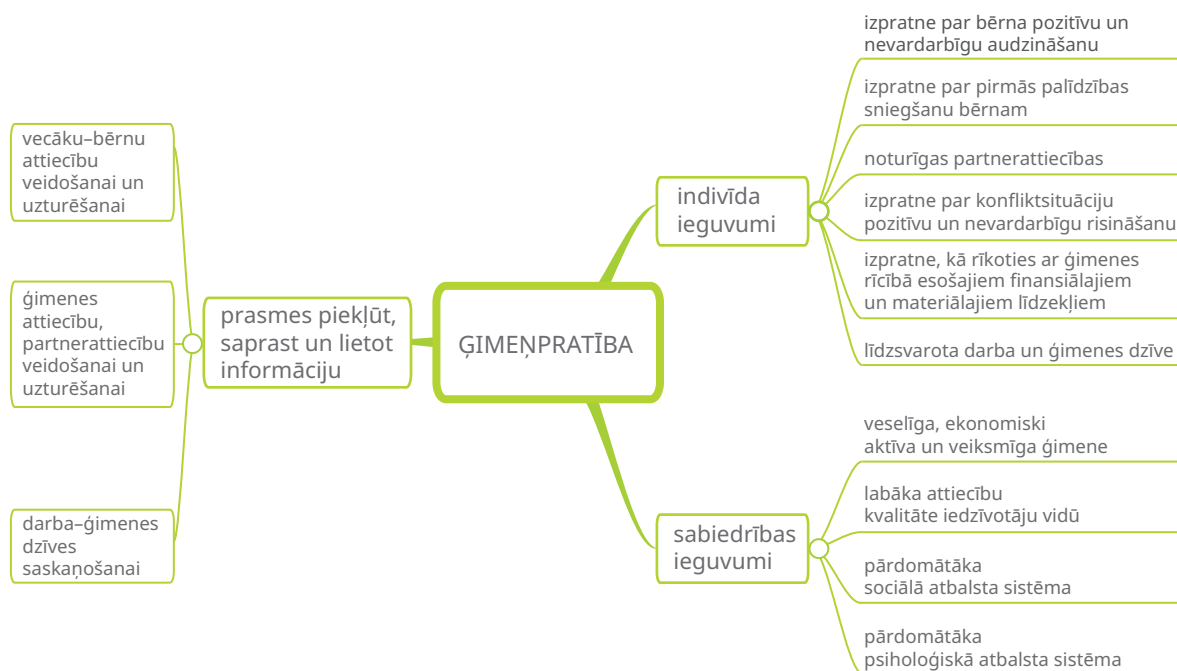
ĢIMEŅPRATĪBA

prasmes piekļūt, saprast un lietot informāciju

vecāku–bērnu attiecību veidošanai un uzturēšanai

ģimenes attiecību, partnerattiecību veidošanai un uzturēšanai

darba–ģimenes dzīves saskaņošanai

indivīda ieguvumi

izpratne par bērna pozitīvu un nevardarbīgu audzināšanu

izpratne par pirmās palīdzības sniegšanu bērnam

noturīgas partnerattiecības

izpratne par konfliktsituāciju pozitīvu un nevardarbīgu risināšanu

izpratne, kā rīkoties ar ģimenes rīcībā esošajiem finansiālajiem un materiālajiem līdzekļiem

līdzsvarota darba un ģimenes dzīve

sabiedrības ieguvumi

veselīga, ekonomiski aktīva un veiksmīga ģimene

labāka attiecību kvalitāte iedzīvotāju vidū

pārdomātāka sociālā atbalsta sistēma

pārdomātāka psiholoģiskā atbalsta sistēma